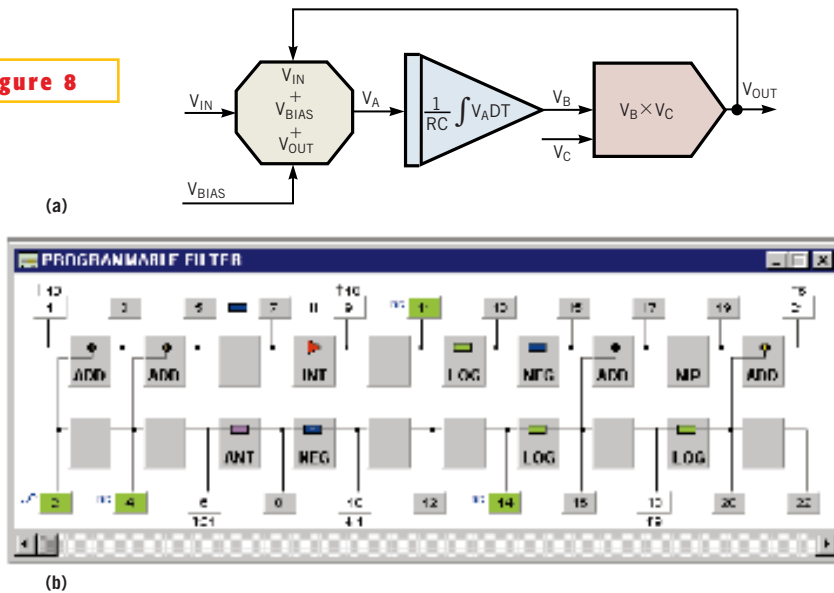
gure 8

$V_{IN}$

$V_{IN}$ + $V_{BIAS}$ + $V_{OUT}$

$V_A$

$\frac{1}{RC}\int V_A DT$

$V_B$

$V_C$

$V_B \times V_C$

$V_{OUT}$

$V_{BIAS}$

(a)

PROGRAMMABLE FILTER

1 3 5 7 9 11 13 15 17 19 21

ADD ADD INT LOG NEG ADD MP ADD

ANT NEG LOG LOG

2 4 6 8 10 12 14 16 18 20 22

(b)